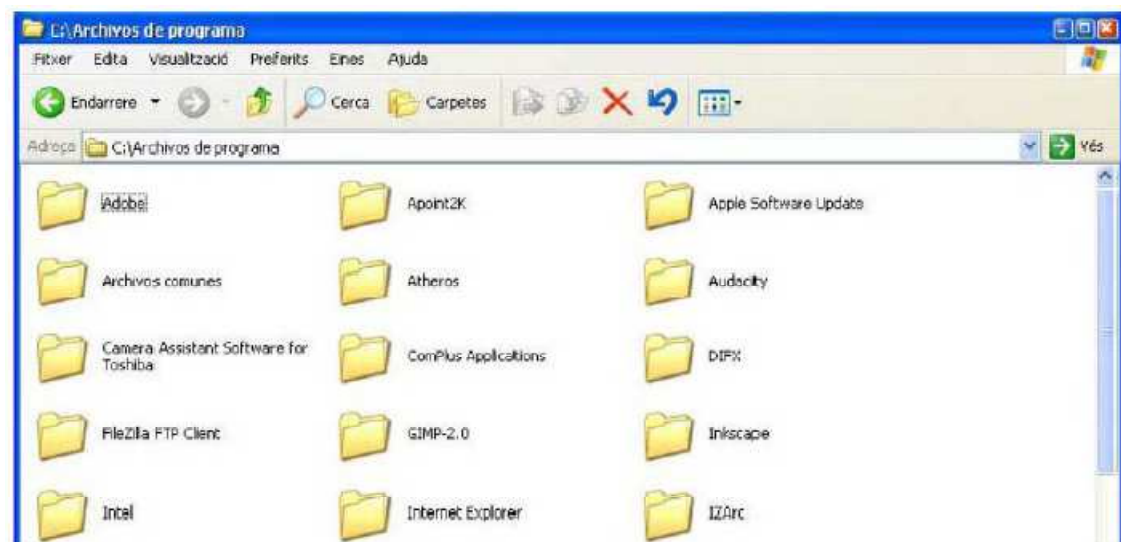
C:\Archivos de programa

Fitxer Edita Visualització Preferits Eines Ajuda

Endarrere Cerca Carpetes

Adreça C:\Archivos de programa Vés

Adobe
Apoint2K
Apple Software Update
Archivos comunes
Atheros
Audacity
Camera Assistant Software for Toshiba
ComPlus Applications
DIFX
FileZilla FTP Client
GIMP-2.0
Inkscape
Intel
Internet Explorer
IZArc